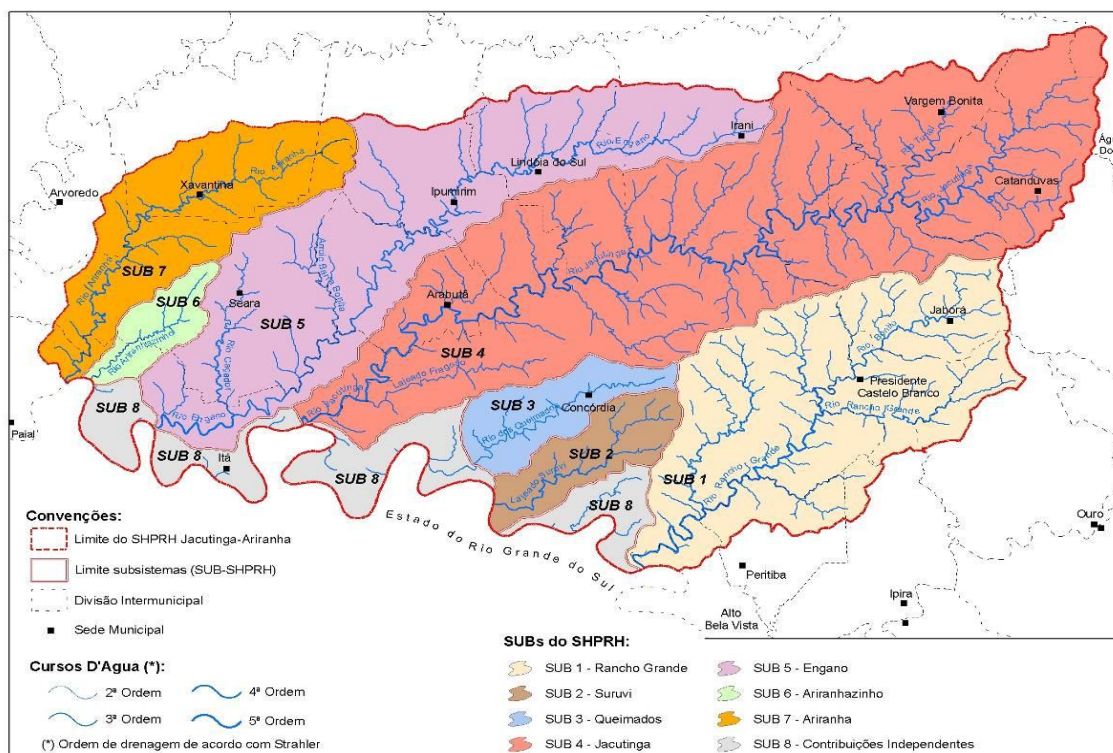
Vargem Bonita
Irani
Lindóia do Sul
Rio Engano
Rio Ariranha
Xavantina
Arvoredo
Ipumirim
Catanduvas
Rio Jacutinga
Rio Tigre
SUB 7
SUB 6
Seara
SUB 5
Arabutã
SUB 4
Jaborá
Presidente Castelo Branco
Rio Rancho Grande
SUB 8
SUB 3
Concórdia
SUB 2
SUB 1
Rio Rancho Grande
SUB 8
Itá
SUB 8
SUB 8
Paial
Rio Engano
Rio Jacutinga
Lajeado Fragosos
Rio dos Queimados
Lajeado Suruvi
Rio Ariranhazinho
Estado do Rio Grande do Sul
Peritiba
Alto Bela Vista
Ipira
Ouro

Convenções:
Limite do SHPRH Jacutinga-Ariranha
Limite subsistemas (SUB-SHPRH)
Divisão Intermunicipal
Sede Municipal

Cursos D'Agua (*):
2ª Ordem
3ª Ordem
4ª Ordem
5ª Ordem
(*) Ordem de drenagem de acordo com Strahler

SUBs do SHPRH:
SUB 1 - Rancho Grande
SUB 2 - Suruvi
SUB 3 - Queimados
SUB 4 - Jacutinga
SUB 5 - Engano
SUB 6 - Ariranhazinho
SUB 7 - Ariranha
SUB 8 - Contribuições Independentes